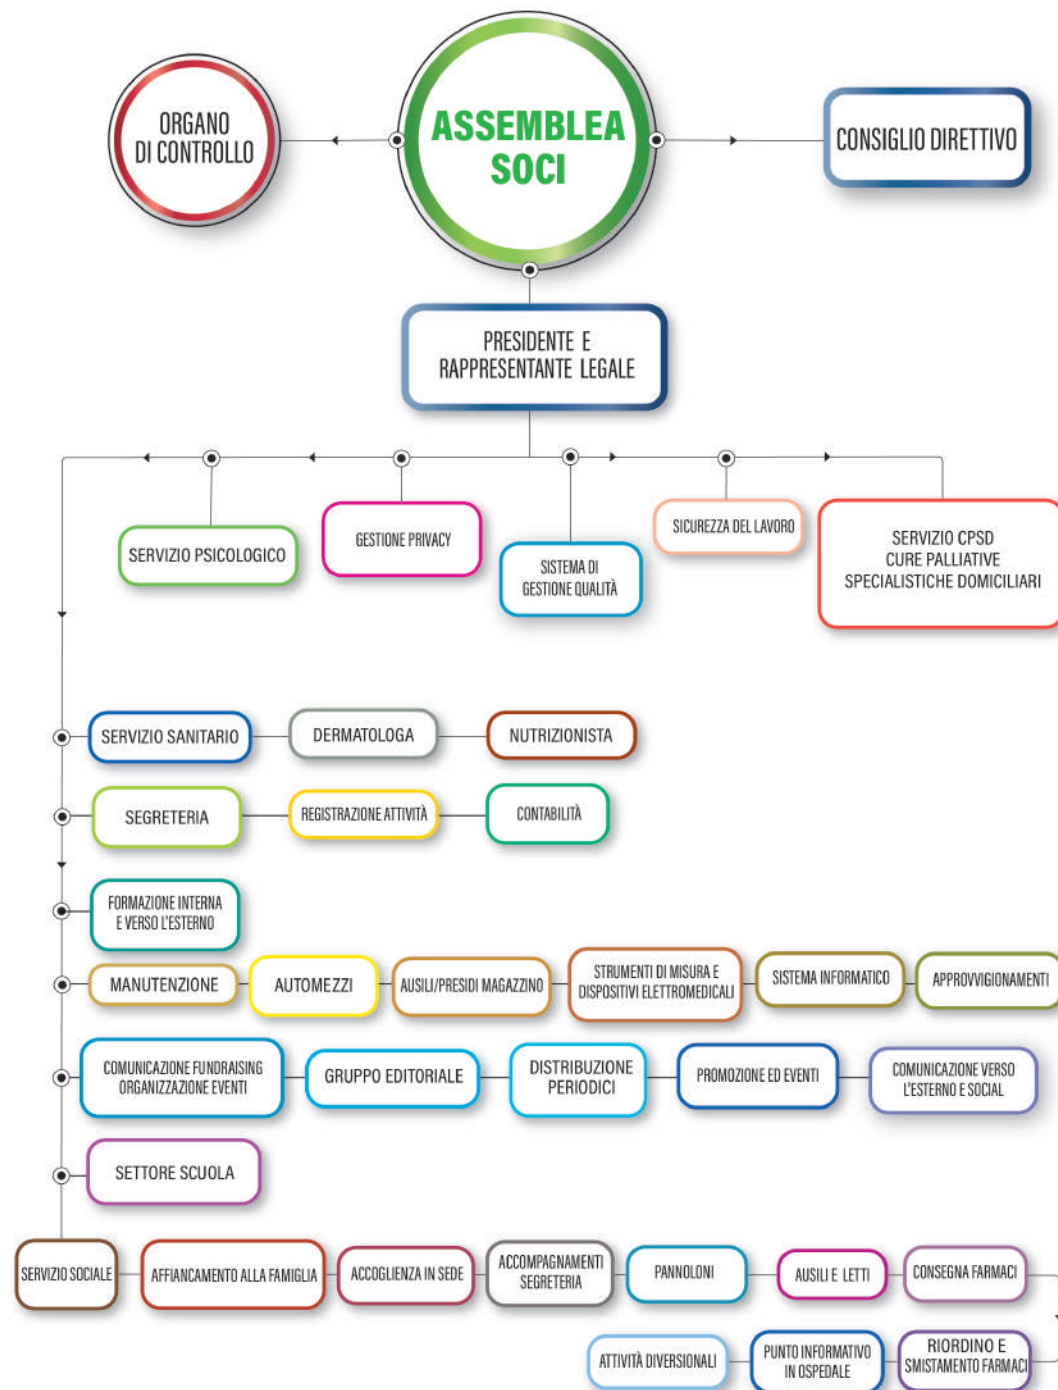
ORGANO DI CONTROLLO

ASSEMBLEA SOCI

CONSIGLIO DIRETTIVO

PRESIDENTE E RAPPRESENTANTE LEGALE

SERVIZIO PSICOLOGICO

GESTIONE PRIVACY

SISTEMA DI GESTIONE QUALITÀ

SICUREZZA DEL LAVORO

SERVIZIO CPSD CURE PALLIATIVE SPECIALISTICHE DOMICILIARI

SERVIZIO SANITARIO

DERMATOLOGA

NUTRIZIONISTA

SEGRETERIA

REGISTRAZIONE ATTIVITÀ

CONTABILITÀ

FORMAZIONE INTERNA E VERSO L'ESTERNO

MANUTENZIONE

AUTOMEZZI

AUSILI/PRESIDI MAGAZZINO

STRUMENTI DI MISURA E DISPOSITIVI ELETTROMEDICALI

SISTEMA INFORMATICO

APPROVVIGIONAMENTI

COMUNICAZIONE FUNDRAISING ORGANIZZAZIONE EVENTI

GRUPPO EDITORIALE

DISTRIBUZIONE PERIODICI

PROMOZIONE ED EVENTI

COMUNICAZIONE VERSO L'ESTERNO E SOCIAL

SETTORE SCUOLA

SERVIZIO SOCIALE

AFFIANCAMENTO ALLA FAMIGLIA

ACCOGLIENZA IN SEDE

ACCOMPAGNAMENTI SEGRETERIA

PANNOLONI

AUSILI E LETTI

CONSEGNA FARMACI

ATTIVITÀ DIVERSIONALI

PUNTO INFORMATIVO IN OSPEDALE

RIORDINO E SMISTAMENTO FARMACI